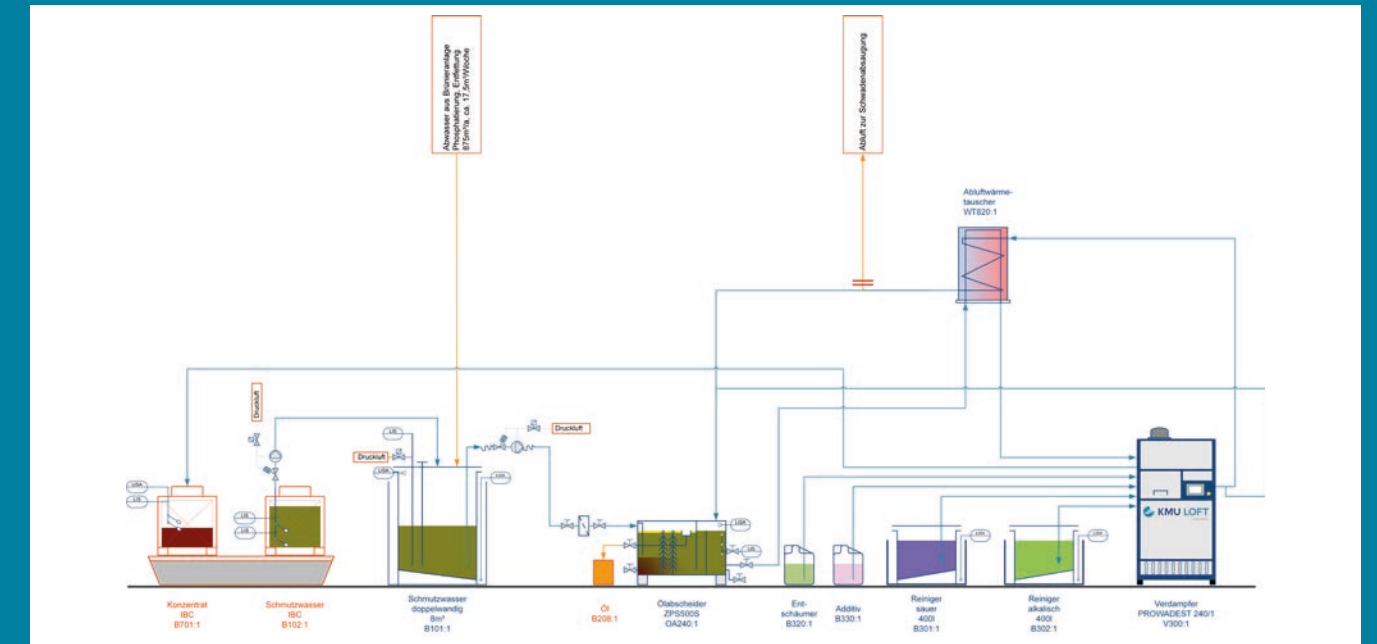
Abwasser aus Brünieranlage Phosphatierung, Entfettung 875m³/a, ca. 17,5m³/Woche

Abluft zur Schwadenabsaugung

Abluftwärme-tauscher
WT820:1

Druckluft

Druckluft

Druckluft

LIS

LIS

LSA

LIS

LIS

LSA

LSA

LSA

LSL

LSA

LSA

KMU LOFT

Konzentrat
IBC
B701:1

Schmutzwasser
IBC
B102:1

Schmutzwasser
doppelwandig
8m³
B101:1

Öl
B208:1

Ölabscheider
ZPS500S
OA240:1

Ent-
schäumer
B320:1

Additiv
B330:1

Reiniger
sauer
400l
B301:1

Reiniger
alkalisch
400l
B302:1

Verdampfer
PROWADEST 240/1
V300:1